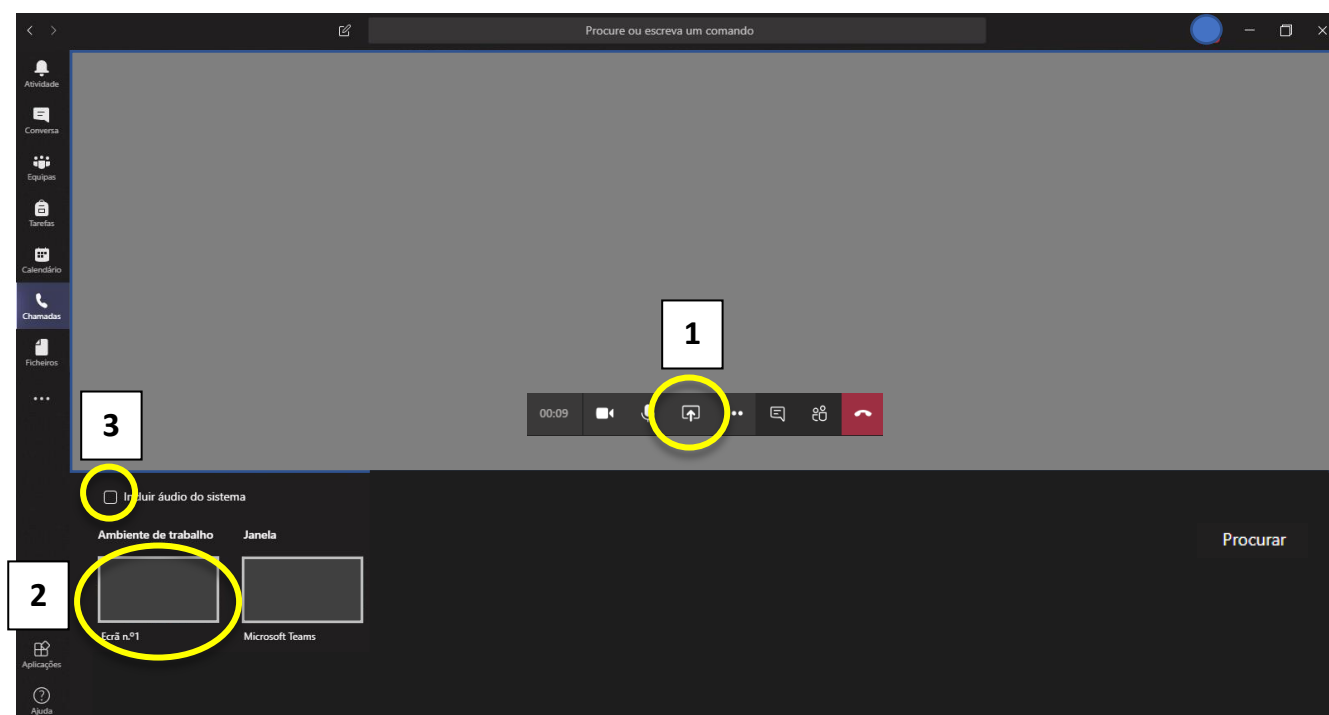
Procure ou escreva um comando

Atividade
Conversa
Equipas
Tarefas
Calendário
Chamadas
Ficheiros
...

1

00:09

3

Incluir áudio do sistema

Ambiente de trabalho
Janela

2

Ecrã n.º1
Microsoft Teams

Procurar

Aplicações
Ajuda